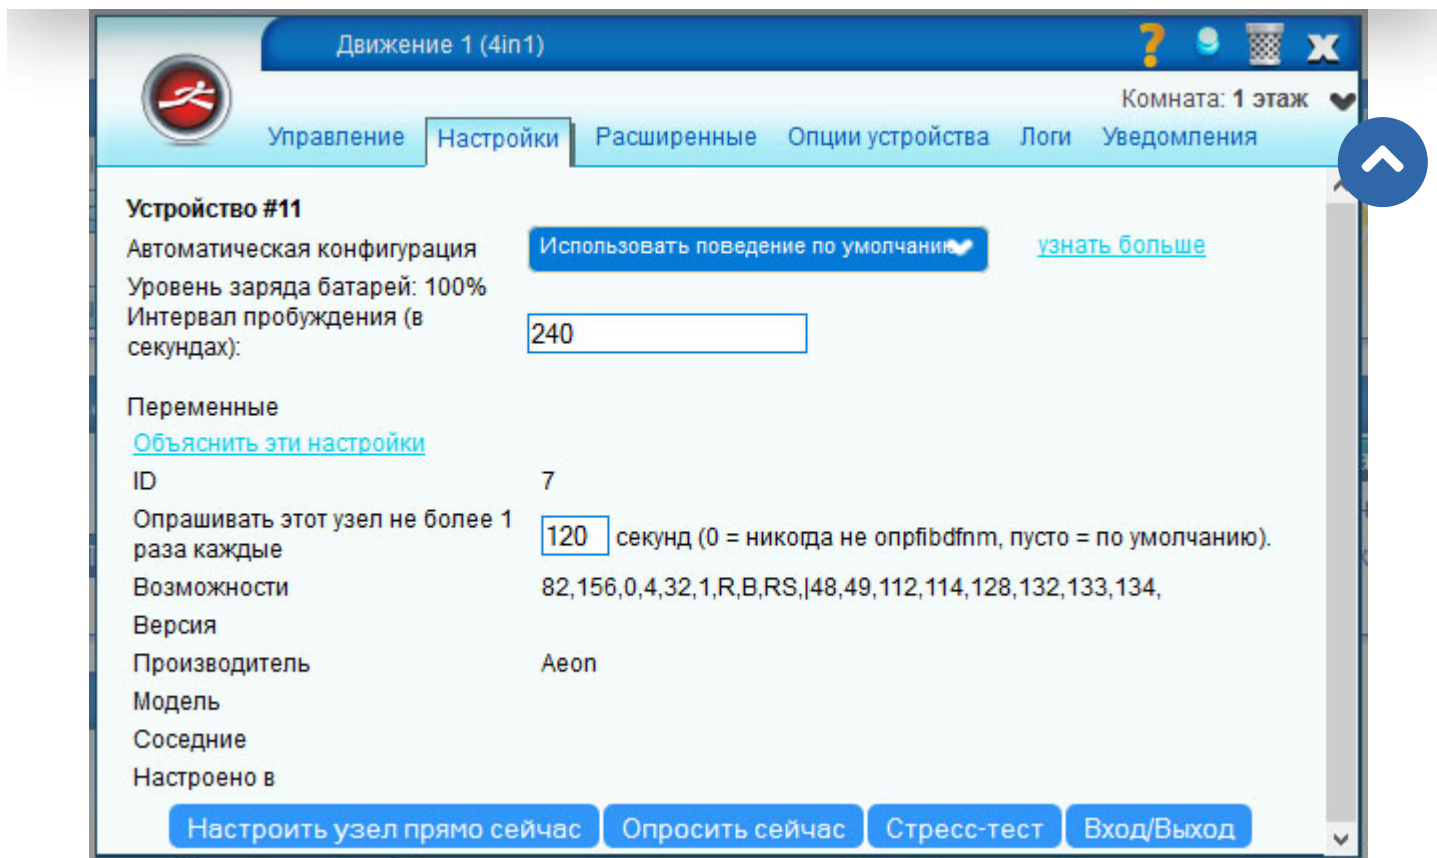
Движение 1 (4in1)

Комната: **1 этаж**

Управление Настройки Расширенные Опции устройства Логи Уведомления

**Устройство #11**

Автоматическая конфигурация Использовать поведение по умолчанию узнать больше

Уровень заряда батарей: 100%

Интервал пробуждения (в секундах): 240

Переменные

Объяснить эти настройки

| | |
|---|---|
| ID | 7 |
| Опрашивать этот узел не более 1 раза каждые | 120 секунд (0 = никогда не опрfibdfnm, пусто = по умолчанию). |
| Возможности | 82,156,0,4,32,1,R,B,RS,\|48,49,112,114,128,132,133,134, |
| Версия | |
| Производитель | Aeon |
| Модель | |
| Соседние | |
| Настроено в | |

Настроить узел прямо сейчас Опросить сейчас Стресс-тест Вход/Выход